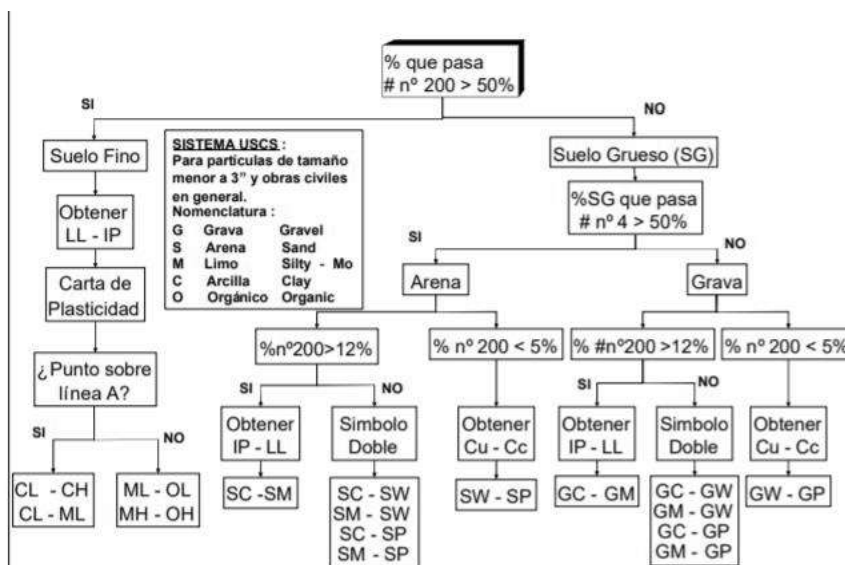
% que pasa
# nº 200 > 50%

SI

NO

Suelo Fino

SISTEMA USCS :
Para particulas de tamaño menor a 3" y obras civiles en general.
Nomenclatura :

| | | |
|---|---|---|
| G | Grava | Gravel |
| S | Arena | Sand |
| M | Limo | Silty - Mo |
| C | Arcilla | Clay |
| O | Orgánico | Organic |

Suelo Grueso (SG)

%SG que pasa
# nº 4 > 50%

Obtener
LL - IP

Carta de
Plasticidad

¿ Punto sobre
línea A?

SI

NO

CL - CH
CL - ML

ML - OL
MH - OH

SI

NO

Arena

Grava

%nº200>12%

% nº 200 < 5%

% #nº200 >12%

% nº 200 < 5%

SI

NO

SI

NO

Obtener
IP - LL

Simbolo
Doble

Obtener
Cu - Cc

Obtener
IP - LL

Simbolo
Doble

Obtener
Cu - Cc

SC -SM

SC - SW
SM - SW
SC - SP
SM - SP

SW - SP

GC - GM

GC - GW
GM - GW
GC - GP
GM - GP

GW - GP